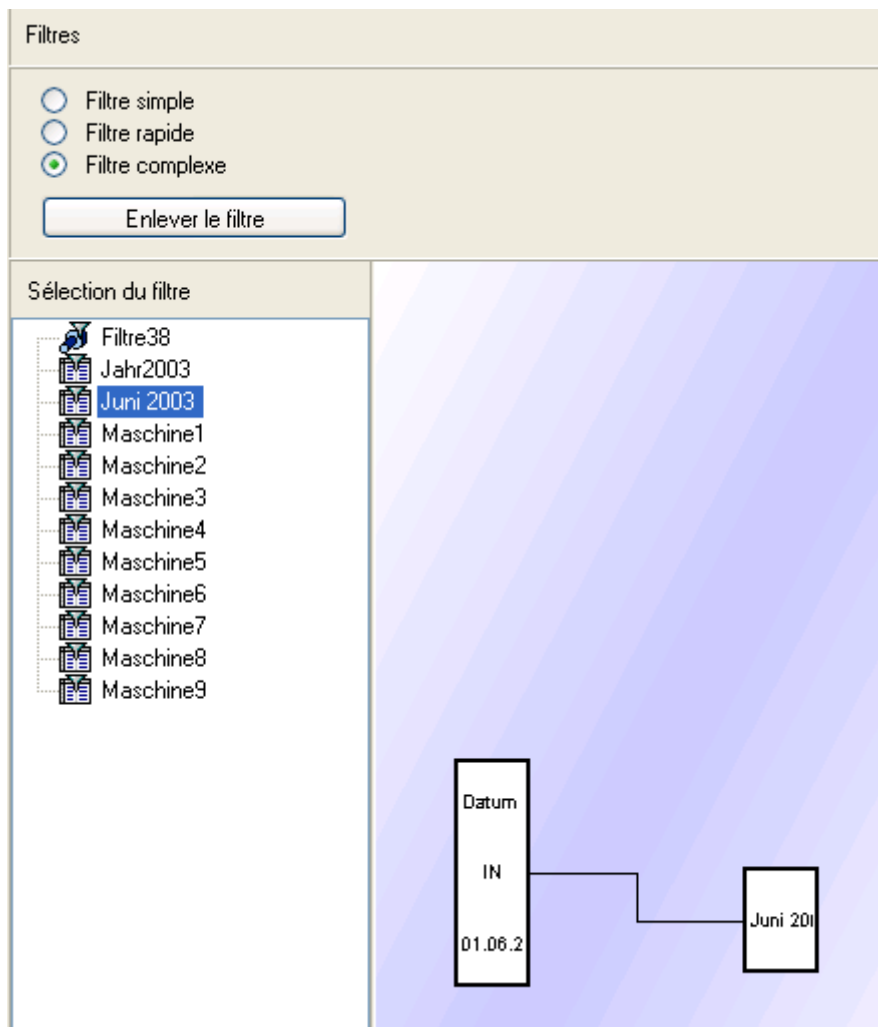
Filtres

Filtre simple
Filtre rapide
Filtre complexe

Enlever le filtre

Sélection du filtre

Filtre38
Jahr2003
Juni 2003
Maschine1
Maschine2
Maschine3
Maschine4
Maschine5
Maschine6
Maschine7
Maschine8
Maschine9

Datum
IN
01.06.2

Juni 20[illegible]